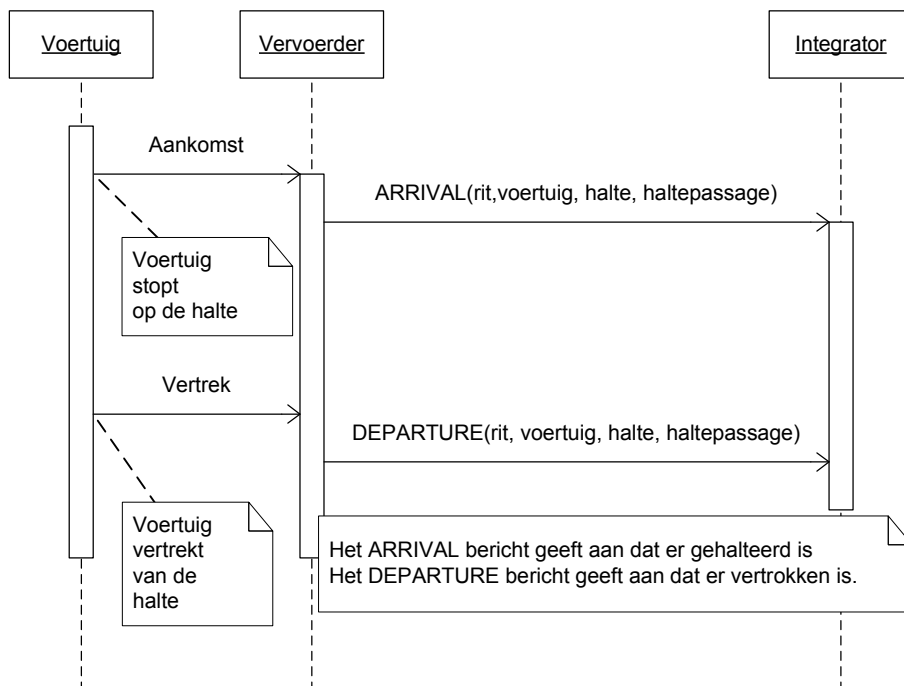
Voertuig

Vervoerder

Integrator

Aankomst

ARRIVAL(rit,voertuig, halte, haltepassage)

Voertuig stopt op de halte

Vertrek

DEPARTURE(rit, voertuig, halte, haltepassage)

Voertuig vertrekt van de halte

Het ARRIVAL bericht geeft aan dat er gehalteerd is
Het DEPARTURE bericht geeft aan dat er vertrokken is.